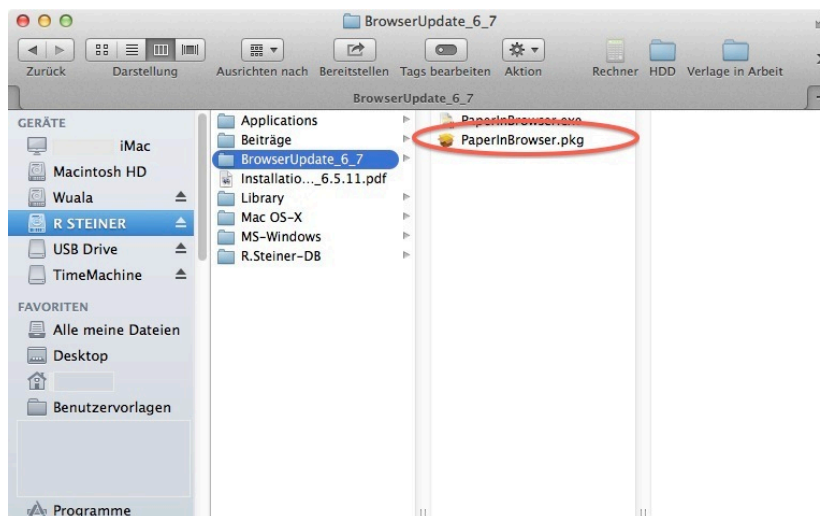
BrowserUpdate_6_7

Zurück Darstellung Ausrichten nach Bereitstellen Tags bearbeiten Aktion Rechner HDD Verlage in Arbeit

BrowserUpdate_6_7

GERÄTE
iMac
Macintosh HD
Wuala
R STEINER
USB Drive
TimeMachine

FAVORITEN
Alle meine Dateien
Desktop
Benutzervorlagen
Programme

Applications
Beiträge
BrowserUpdate_6_7
Installatio..._6.5.11.pdf
Library
Mac OS-X
MS-Windows
R.Steiner-DB

PaperInBrowser.exe
PaperInBrowser.pkg